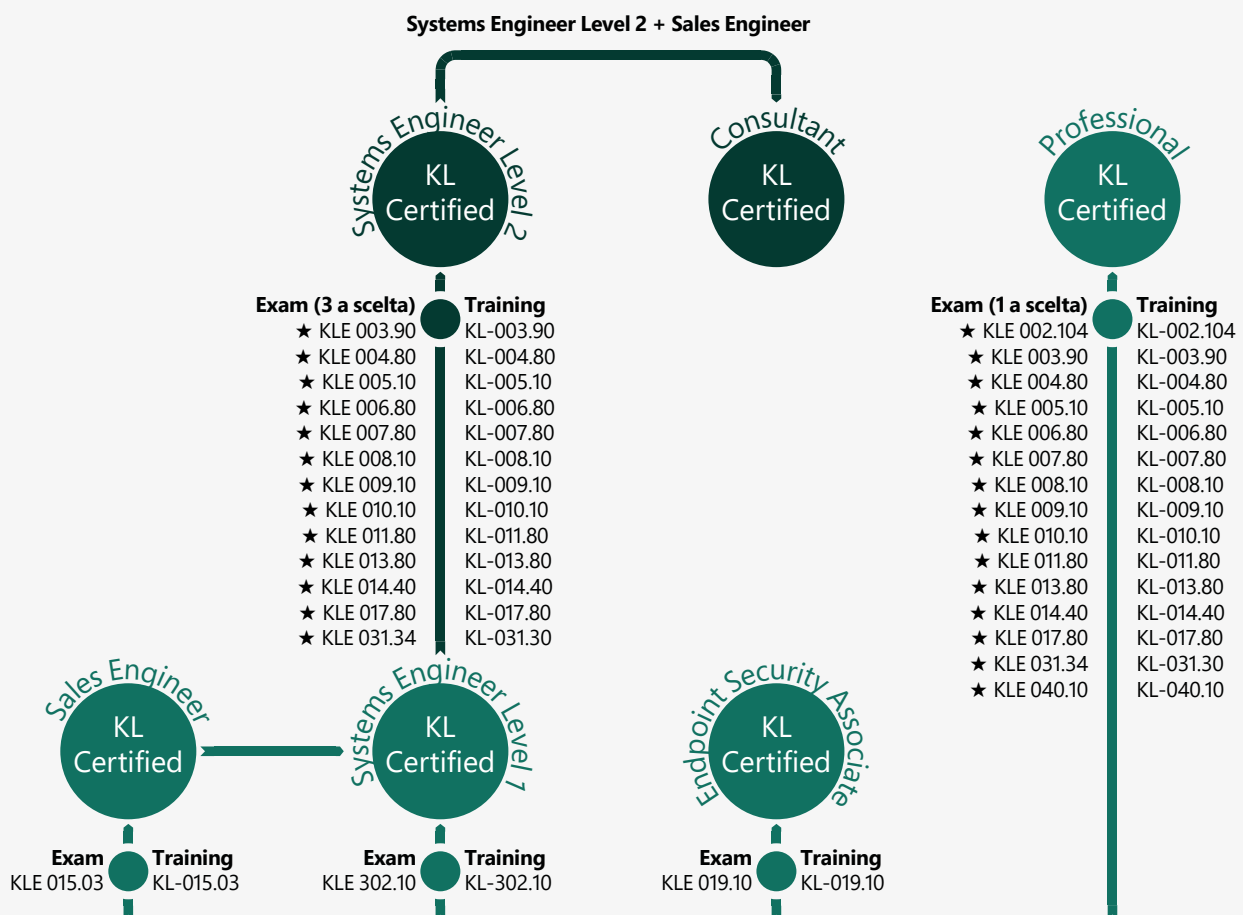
Systems Engineer Level 2 + Sales Engineer

Systems Engineer Level 2
KL Certified

Consultant
KL Certified

Professional
KL Certified

Exam (3 a scelta)
★ KLE 003.90
★ KLE 004.80
★ KLE 005.10
★ KLE 006.80
★ KLE 007.80
★ KLE 008.10
★ KLE 009.10
★ KLE 010.10
★ KLE 011.80
★ KLE 013.80
★ KLE 014.40
★ KLE 017.80
★ KLE 031.34

Training
KL-003.90
KL-004.80
KL-005.10
KL-006.80
KL-007.80
KL-008.10
KL-009.10
KL-010.10
KL-011.80
KL-013.80
KL-014.40
KL-017.80
KL-031.30

Exam (1 a scelta)
★ KLE 002.104
★ KLE 003.90
★ KLE 004.80
★ KLE 005.10
★ KLE 006.80
★ KLE 007.80
★ KLE 008.10
★ KLE 009.10
★ KLE 010.10
★ KLE 011.80
★ KLE 013.80
★ KLE 014.40
★ KLE 017.80
★ KLE 031.34
★ KLE 040.10

Training
KL-002.104
KL-003.90
KL-004.80
KL-005.10
KL-006.80
KL-007.80
KL-008.10
KL-009.10
KL-010.10
KL-011.80
KL-013.80
KL-014.40
KL-017.80
KL-031.30
KL-040.10

Sales Engineer
KL Certified

Systems Engineer Level 1
KL Certified

Endpoint Security Associate
KL Certified

Exam
KLE 015.03
Training
KL-015.03

Exam
KLE 302.10
Training
KL-302.10

Exam
KLE 019.10
Training
KL-019.10